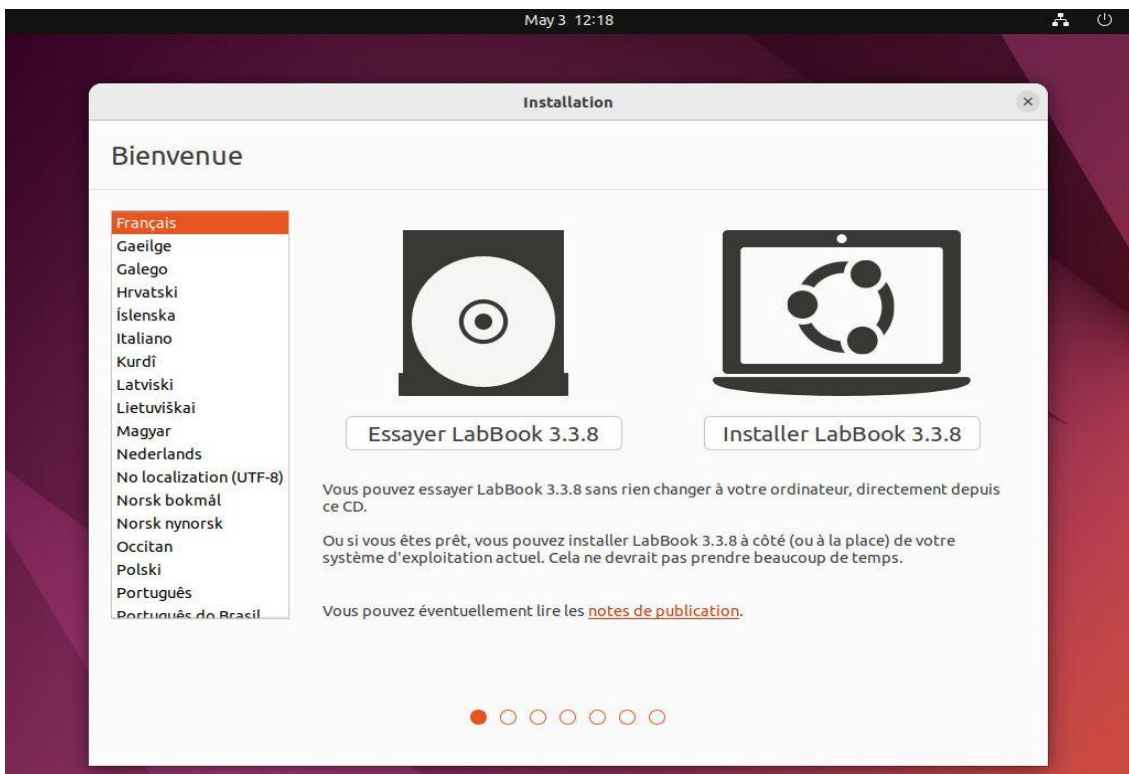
May 3 12:18

Installation

Bienvenue

Français
Gaeilge
Galego
Hrvatski
Íslenska
Italiano
Kurdî
Latviski
Lietuviškai
Magyar
Nederlands
No localization (UTF-8)
Norsk bokmål
Norsk nynorsk
Occitan
Polski
Português
Português do Brasil

Essayer LabBook 3.3.8

Installer LabBook 3.3.8

Vous pouvez essayer LabBook 3.3.8 sans rien changer à votre ordinateur, directement depuis ce CD.

Ou si vous êtes prêt, vous pouvez installer LabBook 3.3.8 à côté (ou à la place) de votre système d'exploitation actuel. Cela ne devrait pas prendre beaucoup de temps.

Vous pouvez éventuellement lire les notes de publication.